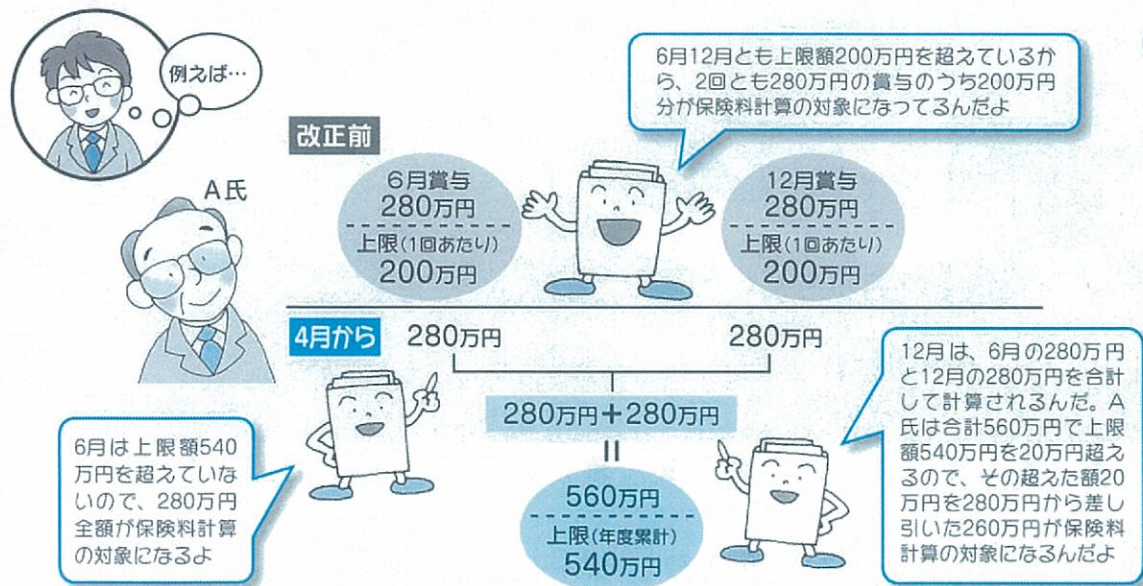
例えば…

A氏

6月12月とも上限額200万円を超えているから、2回とも280万円の賞与のうち200万円分が保険料計算の対象になってるんだよ

改正前

6月賞与
280万円
上限（1回あたり）
200万円

12月賞与
280万円
上限（1回あたり）
200万円

4月から

280万円

280万円

280万円＋280万円
＝
560万円
上限（年度累計）
540万円

6月は上限額540万円を超えていないので、280万円全額が保険料計算の対象になるよ

12月は、6月の280万円と12月の280万円を合計して計算されるんだ。A氏は合計560万円で上限額540万円を20万円超えるので、その超えた額20万円を280万円から差し引いた260万円が保険料計算の対象になるんだよ